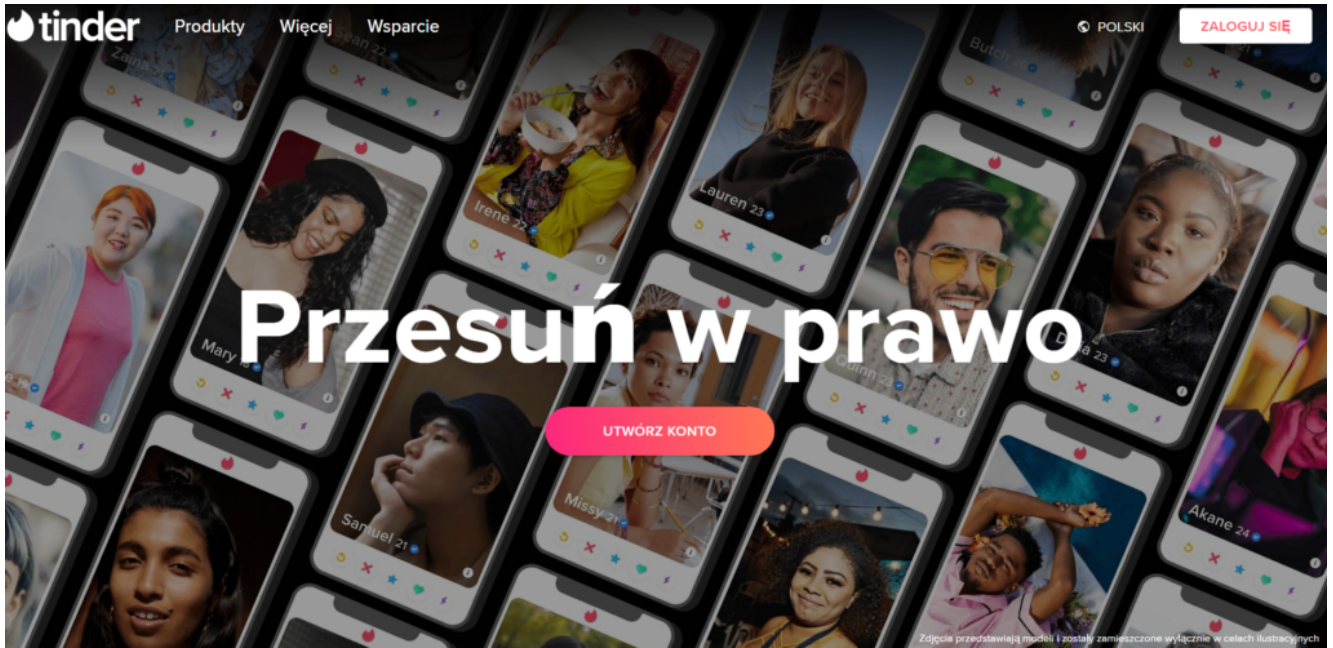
tinder Produkty Więcej Wsparcie

POLSKI

ZALOGUJ SIĘ

Zaina

Sean 22

Butch

Irene 22

Lauren 23

Mary 18

Quinn 24

Dana 23

Samuel 21

Missy 21

Akane 24

Przesuń w prawo

UTWÓRZ KONTO

Zdjęcia przedstawiają modeli i zostały zamieszczone wyłącznie w celach ilustracyjnych